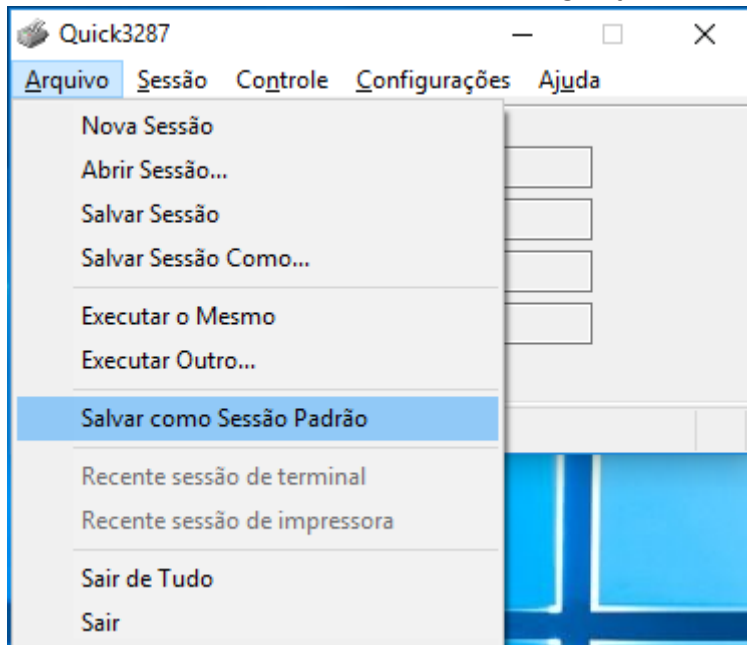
Quick3287

Arquivo Sessão Controle Configurações Ajuda

Nova Sessão
Abrir Sessão...
Salvar Sessão
Salvar Sessão Como...
Executar o Mesmo
Executar Outro...
Salvar como Sessão Padrão
Recente sessão de terminal
Recente sessão de impressora
Sair de Tudo
Sair